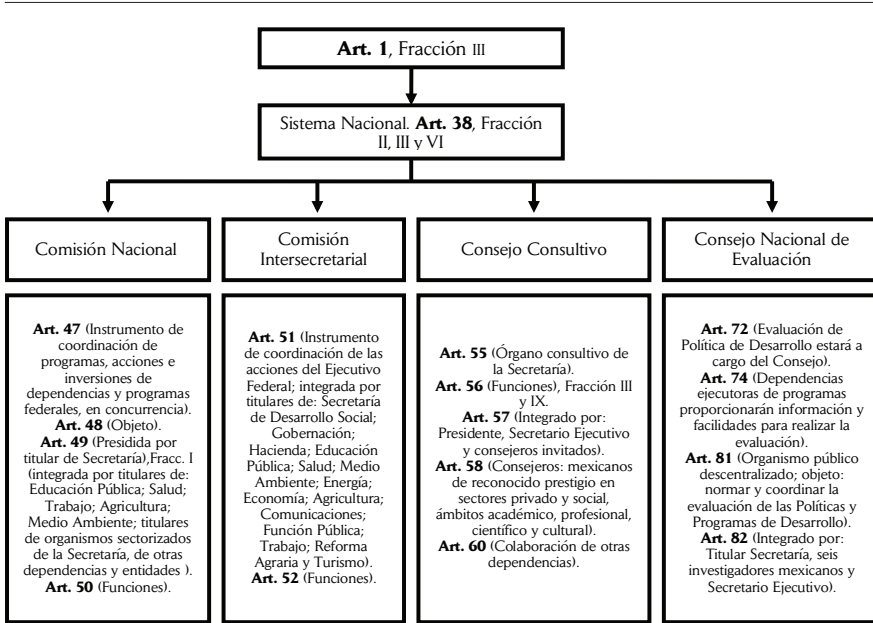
**Art. 1**, Fracción III

Sistema Nacional. **Art. 38**, Fracción II, III y VI

Comisión Nacional

Comisión Intersecretarial

Consejo Consultivo

Consejo Nacional de Evaluación

**Art. 47** (Instrumento de coordinación de programas, acciones e inversiones de dependencias y programas federales, en concurrencia). **Art. 48** (Objeto). **Art. 49** (Presidida por titular de Secretaría),Fracc. I (integrada por titulares de: Educación Pública; Salud; Trabajo; Agricultura; Medio Ambiente; titulares de organismos sectorizados de la Secretaría, de otras dependencias y entidades ). **Art. 50** (Funciones).

**Art. 51** (Instrumento de coordinación de las acciones del Ejecutivo Federal; integrada por titulares de: Secretaría de Desarrollo Social; Gobernación; Hacienda; Educación Pública; Salud; Medio Ambiente; Energía; Economía; Agricultura; Comunicaciones; Función Pública; Trabajo; Reforma Agraria y Turismo). **Art. 52** (Funciones).

**Art. 55** (Órgano consultivo de la Secretaría). **Art. 56** (Funciones), Fracción III y IX. **Art. 57** (Integrado por: Presidente, Secretario Ejecutivo y consejeros invitados). **Art. 58** (Consejeros: mexicanos de reconocido prestigio en sectores privado y social, ámbitos académico, profesional, científico y cultural). **Art. 60** (Colaboración de otras dependencias).

**Art. 72** (Evaluación de Política de Desarrollo estará a cargo del Consejo). **Art. 74** (Dependencias ejecutoras de programas proporcionarán información y facilidades para realizar la evaluación). **Art. 81** (Organismo público descentralizado; objeto: normar y coordinar la evaluación de las Políticas y Programas de Desarrollo). **Art. 82** (Integrado por: Titular Secretaría, seis investigadores mexicanos y Secretario Ejecutivo).